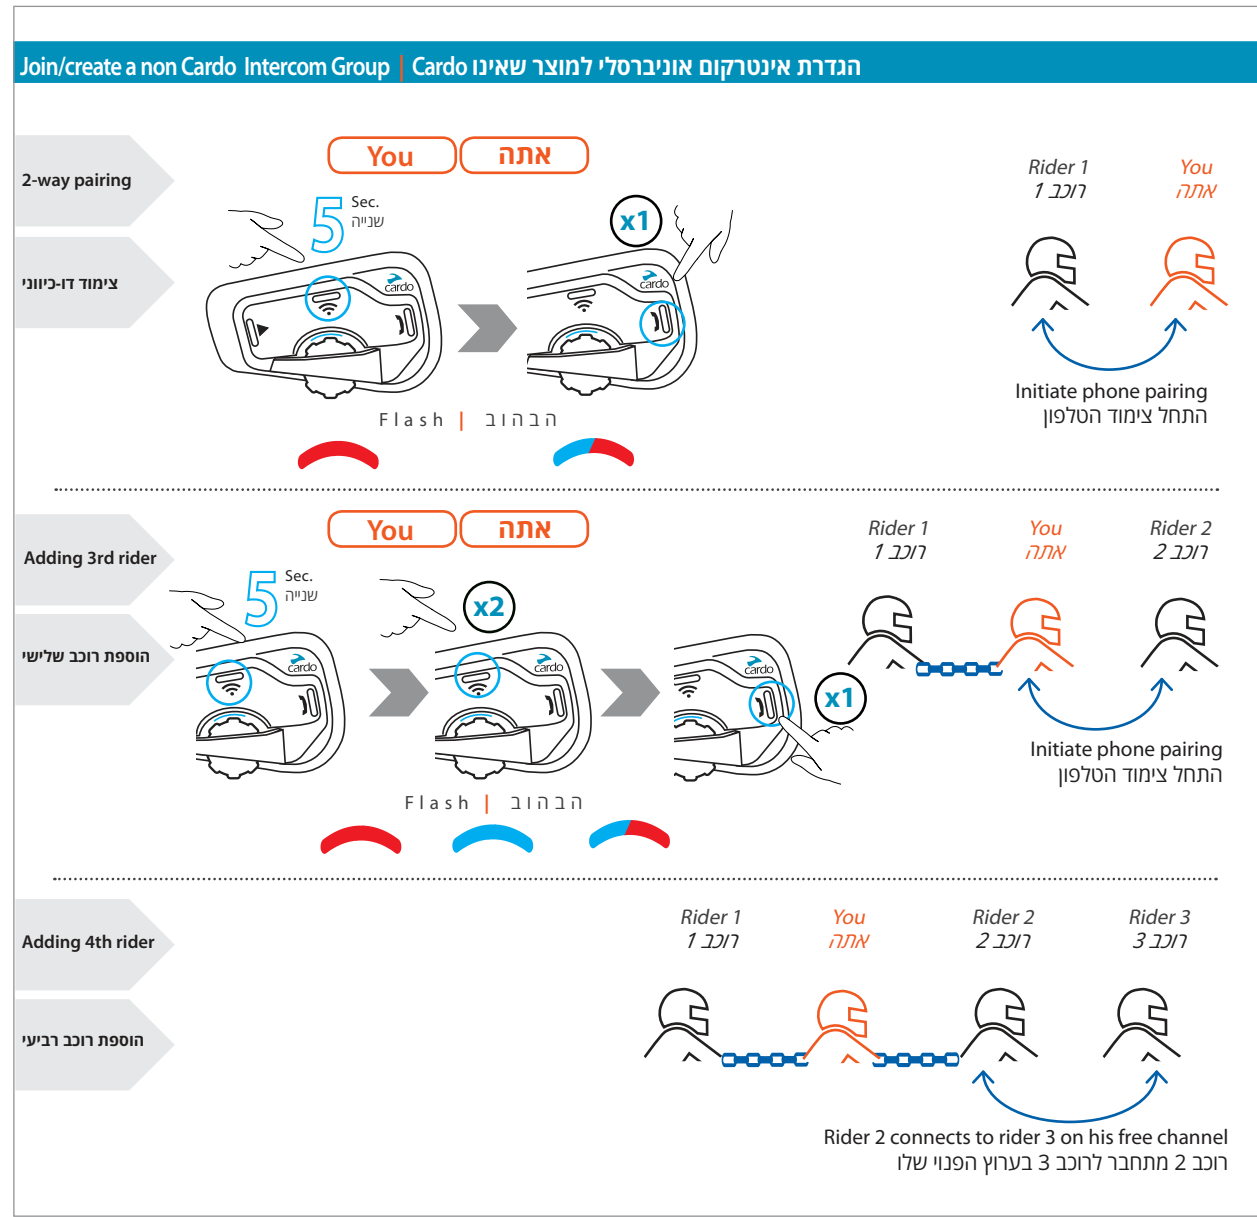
Join/create a non Cardo Intercom Group | הגדרת אינטרקום אוניברסלי למוצר שאינו Cardo

2-way pairing

צימוד דו-כיווני

You | אתה

5 Sec. שנייה

cardo

x1

cardo

Flash | הבהוב

Rider 1
רוכב 1

You
אתה

Initiate phone pairing
התחל צימוד הטלפון

Adding 3rd rider

הוספת רוכב שלישי

You | אתה

5 Sec. שנייה

cardo

x2

cardo

cardo

x1

Flash | הבהוב

Rider 1
רוכב 1

You
אתה

Rider 2
רוכב 2

Initiate phone pairing
התחל צימוד הטלפון

Adding 4th rider

הוספת רוכב רביעי

Rider 1
רוכב 1

You
אתה

Rider 2
רוכב 2

Rider 3
רוכב 3

Rider 2 connects to rider 3 on his free channel
רוכב 2 מתחבר לרוכב 3 בערוץ הפנוי שלו